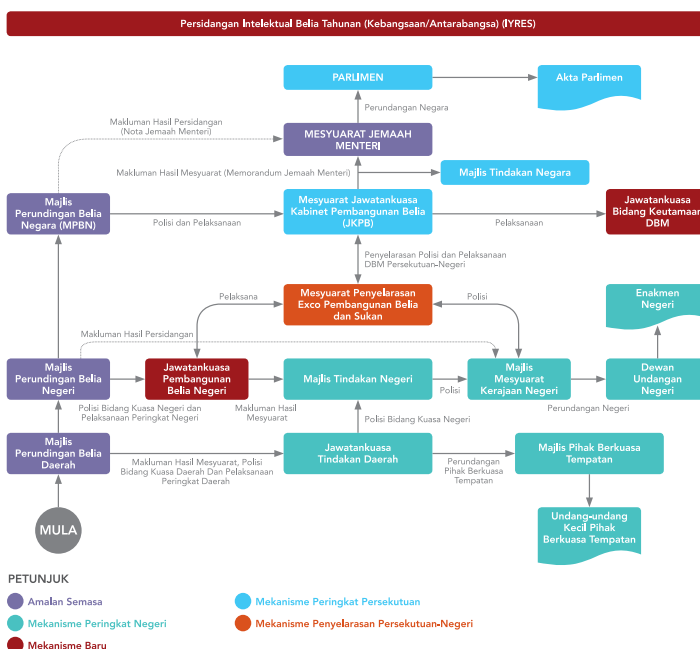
Persidangan Intelektual Belia Tahunan (Kebangsaan/Antarabangsa) (IYRES)

PARLIMEN

Akta Parlimen

Makluman Hasil Persidangan (Nota Jemaah Menteri)

Perundangan Negara

MESYUARAT JEMAAH MENTERI

Makluman Hasil Mesyuarat (Memorandum Jemaah Menteri)

Majlis Tindakan Negara

Majlis Perundingan Belia Negara (MPBN)

Polisi dan Pelaksanaan

Mesyuarat Jawatankuasa Kabinet Pembangunan Belia (JKPB)

Pelaksanaan

Jawatankuasa Bidang Keutamaan DBM

Penyelarasan Polisi dan Pelaksanaan DBM Persekutuan-Negeri

Pelaksana

Mesyuarat Penyelarasan Exco Pembangunan Belia dan Sukan

Polisi

Enakmen Negeri

Makluman Hasil Persidangan

Majlis Perundingan Belia Negeri

Jawatankuasa Pembangunan Belia Negeri

Majlis Tindakan Negeri

Polisi

Majlis Mesyuarat Kerajaan Negeri

Dewan Undangan Negeri

Polisi Bidang Kuasa Negeri dan Pelaksanaan Peringkat Negeri

Makluman Hasil Mesyuarat

Polisi Bidang Kuasa Negeri

Perundangan Negeri

Majlis Perundingan Belia Daerah

Makluman Hasil Mesyuarat, Polisi Bidang Kuasa Daerah Dan Pelaksanaan Peringkat Daerah

Jawatankuasa Tindakan Daerah

Perundangan Pihak Berkuasa Tempatan

Majlis Pihak Berkuasa Tempatan

MULA

Undang-undang Kecil Pihak Berkuasa Tempatan

PETUNJUK

Amalan Semasa

Mekanisme Peringkat Persekutuan

Mekanisme Peringkat Negeri

Mekanisme Penyelarasan Persekutuan-Negeri

Mekanisme Baru